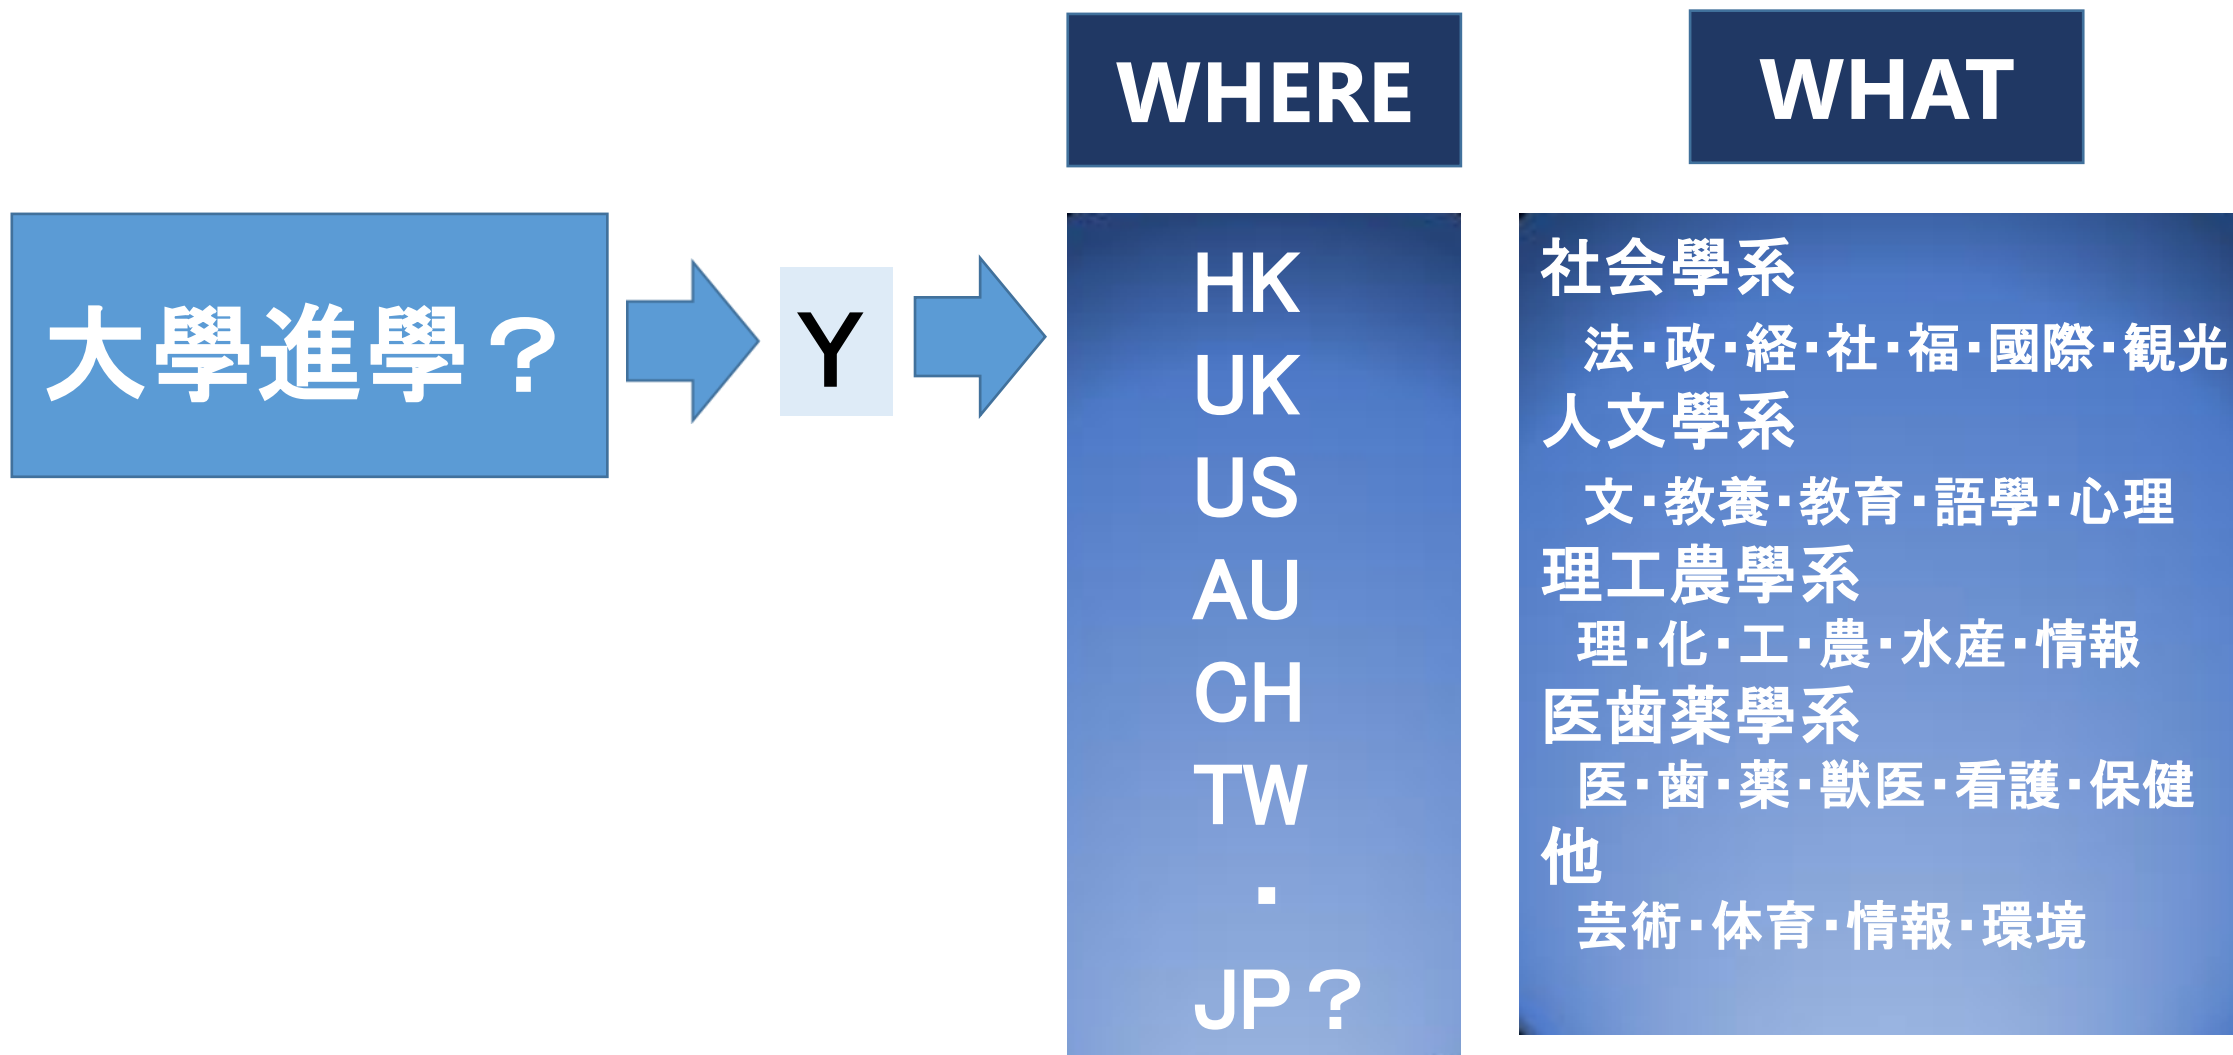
大學進學？

Y

WHERE

HK
UK
US
AU
CH
TW
・
JP？

WHAT

社会學系
法・政・経・社・福・國際・観光
人文學系
文・教養・教育・語學・心理
理工農學系
理・化・工・農・水産・情報
医歯薬學系
医・歯・薬・獣医・看護・保健
他
芸術・体育・情報・環境